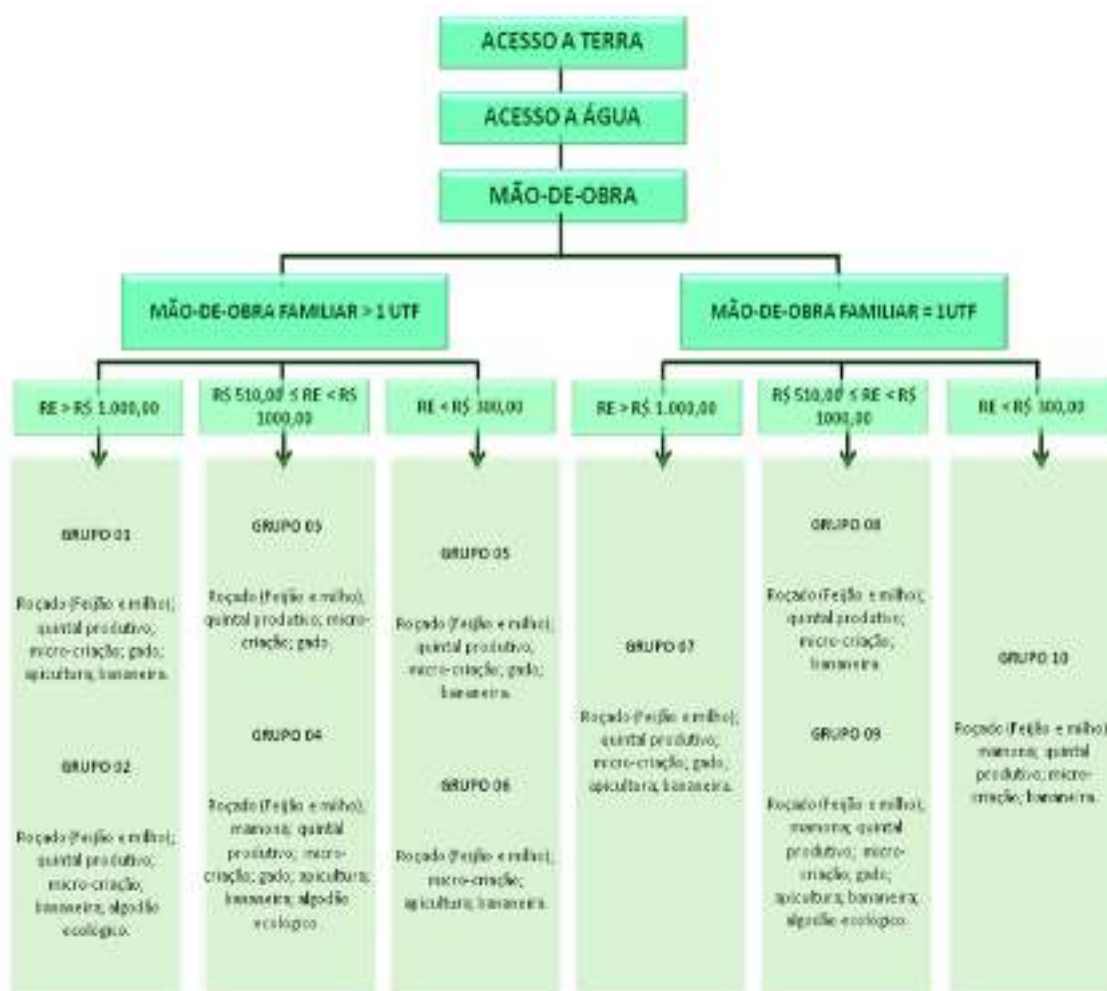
ACESSO A TERRA

ACESSO A ÁGUA

MÃO-DE-OBRA

MÃO-DE-OBRA FAMILIAR > 1 UTF

MÃO-DE-OBRA FAMILIAR = 1UTF

RE > R$ 1.000,00

R$ 510,00 ≤ RE < R$ 1000,00

RE < R$ 300,00

RE > R$ 1.000,00

R$ 510,00 ≤ RE < R$ 1000,00

RE < R$ 300,00

GRUPO 01

Roçado (Feijão e milho); quintal produtivo; micro-criação; gado; apicultura; bananeira.

GRUPO 02

Roçado (Feijão e milho); quintal produtivo; micro-criação; bananeira; algodão ecológico.

GRUPO 03

Roçado (Feijão e milho); quintal produtivo; micro-criação; gado.

GRUPO 04

Roçado (Feijão e milho); mamona; quintal produtivo; micro-criação; gado; apicultura; bananeira; algodão ecológico.

GRUPO 05

Roçado (Feijão e milho); quintal produtivo; micro-criação; gado; bananeira.

GRUPO 06

Roçado (Feijão e milho); micro-criação; apicultura; bananeira.

GRUPO 07

Roçado (Feijão e milho); quintal produtivo; micro-criação; gado; apicultura; bananeira.

GRUPO 08

Roçado (Feijão e milho); quintal produtivo; micro-criação; bananeira.

GRUPO 09

Roçado (Feijão e milho); mamona; quintal produtivo; micro-criação; gado; apicultura; bananeira; algodão ecológico.

GRUPO 10

Roçado (Feijão e milho); mamona; quintal produtivo; micro-criação; bananeira.